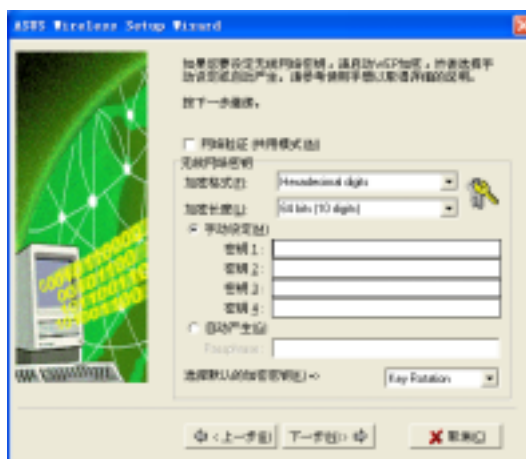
ASUS Wireless Setup Wizard

如果您要设定无线网络密钥，请启动WEP加密，并选择密钥设定或自动产生。请参考使用手册以取得详细的说明。

按下一步继续。

网络验证 (共用模式)(U)

无线网络密钥

加密格式(F): Hexadecimal digits

加密长度(L): 64 bits (10 digits)

手动设定(M)

密钥 1:

密钥 2:

密钥 3:

密钥 4:

自动产生(G)

Passphrase:

选择默认的加密密钥(E) => Key Rotation

< 上一步(B)  下一步(N) >  取消(C)